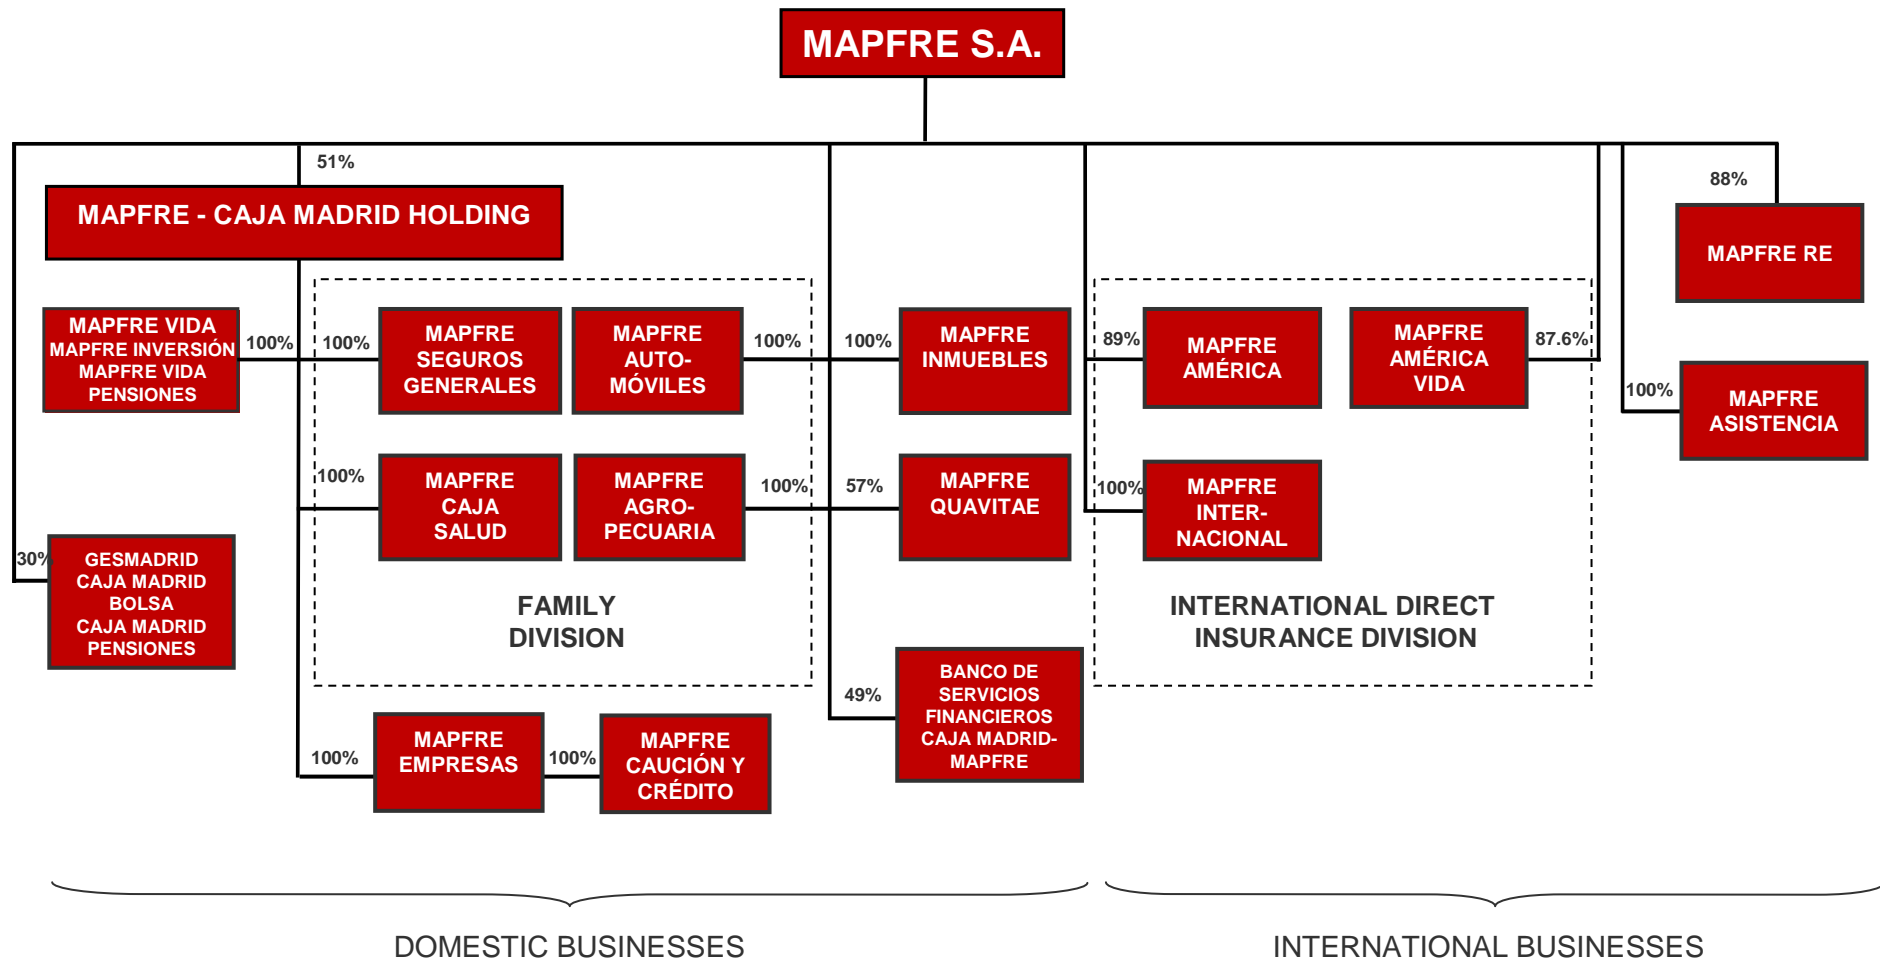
MAPFRE S.A.

51%

MAPFRE - CAJA MADRID HOLDING

88%

MAPFRE RE

MAPFRE VIDA
MAPFRE INVERSIÓN
MAPFRE VIDA PENSIONES

100%

100%

MAPFRE SEGUROS GENERALES

MAPFRE AUTO-MÓVILES

100%

100%

MAPFRE INMUEBLES

89%

MAPFRE AMÉRICA

MAPFRE AMÉRICA VIDA

87.6%

100%

MAPFRE ASISTENCIA

100%

MAPFRE CAJA SALUD

MAPFRE AGRO-PECUARIA

100%

57%

MAPFRE QUAVITAE

100%

MAPFRE INTER-NACIONAL

30%

GESMADRID
CAJA MADRID BOLSA
CAJA MADRID PENSIONES

FAMILY DIVISION

INTERNATIONAL DIRECT INSURANCE DIVISION

49%

BANCO DE SERVICIOS FINANCIEROS CAJA MADRID-MAPFRE

100%

MAPFRE EMPRESAS

100%

MAPFRE CAUCIÓN Y CRÉDITO

DOMESTIC BUSINESSES

INTERNATIONAL BUSINESSES